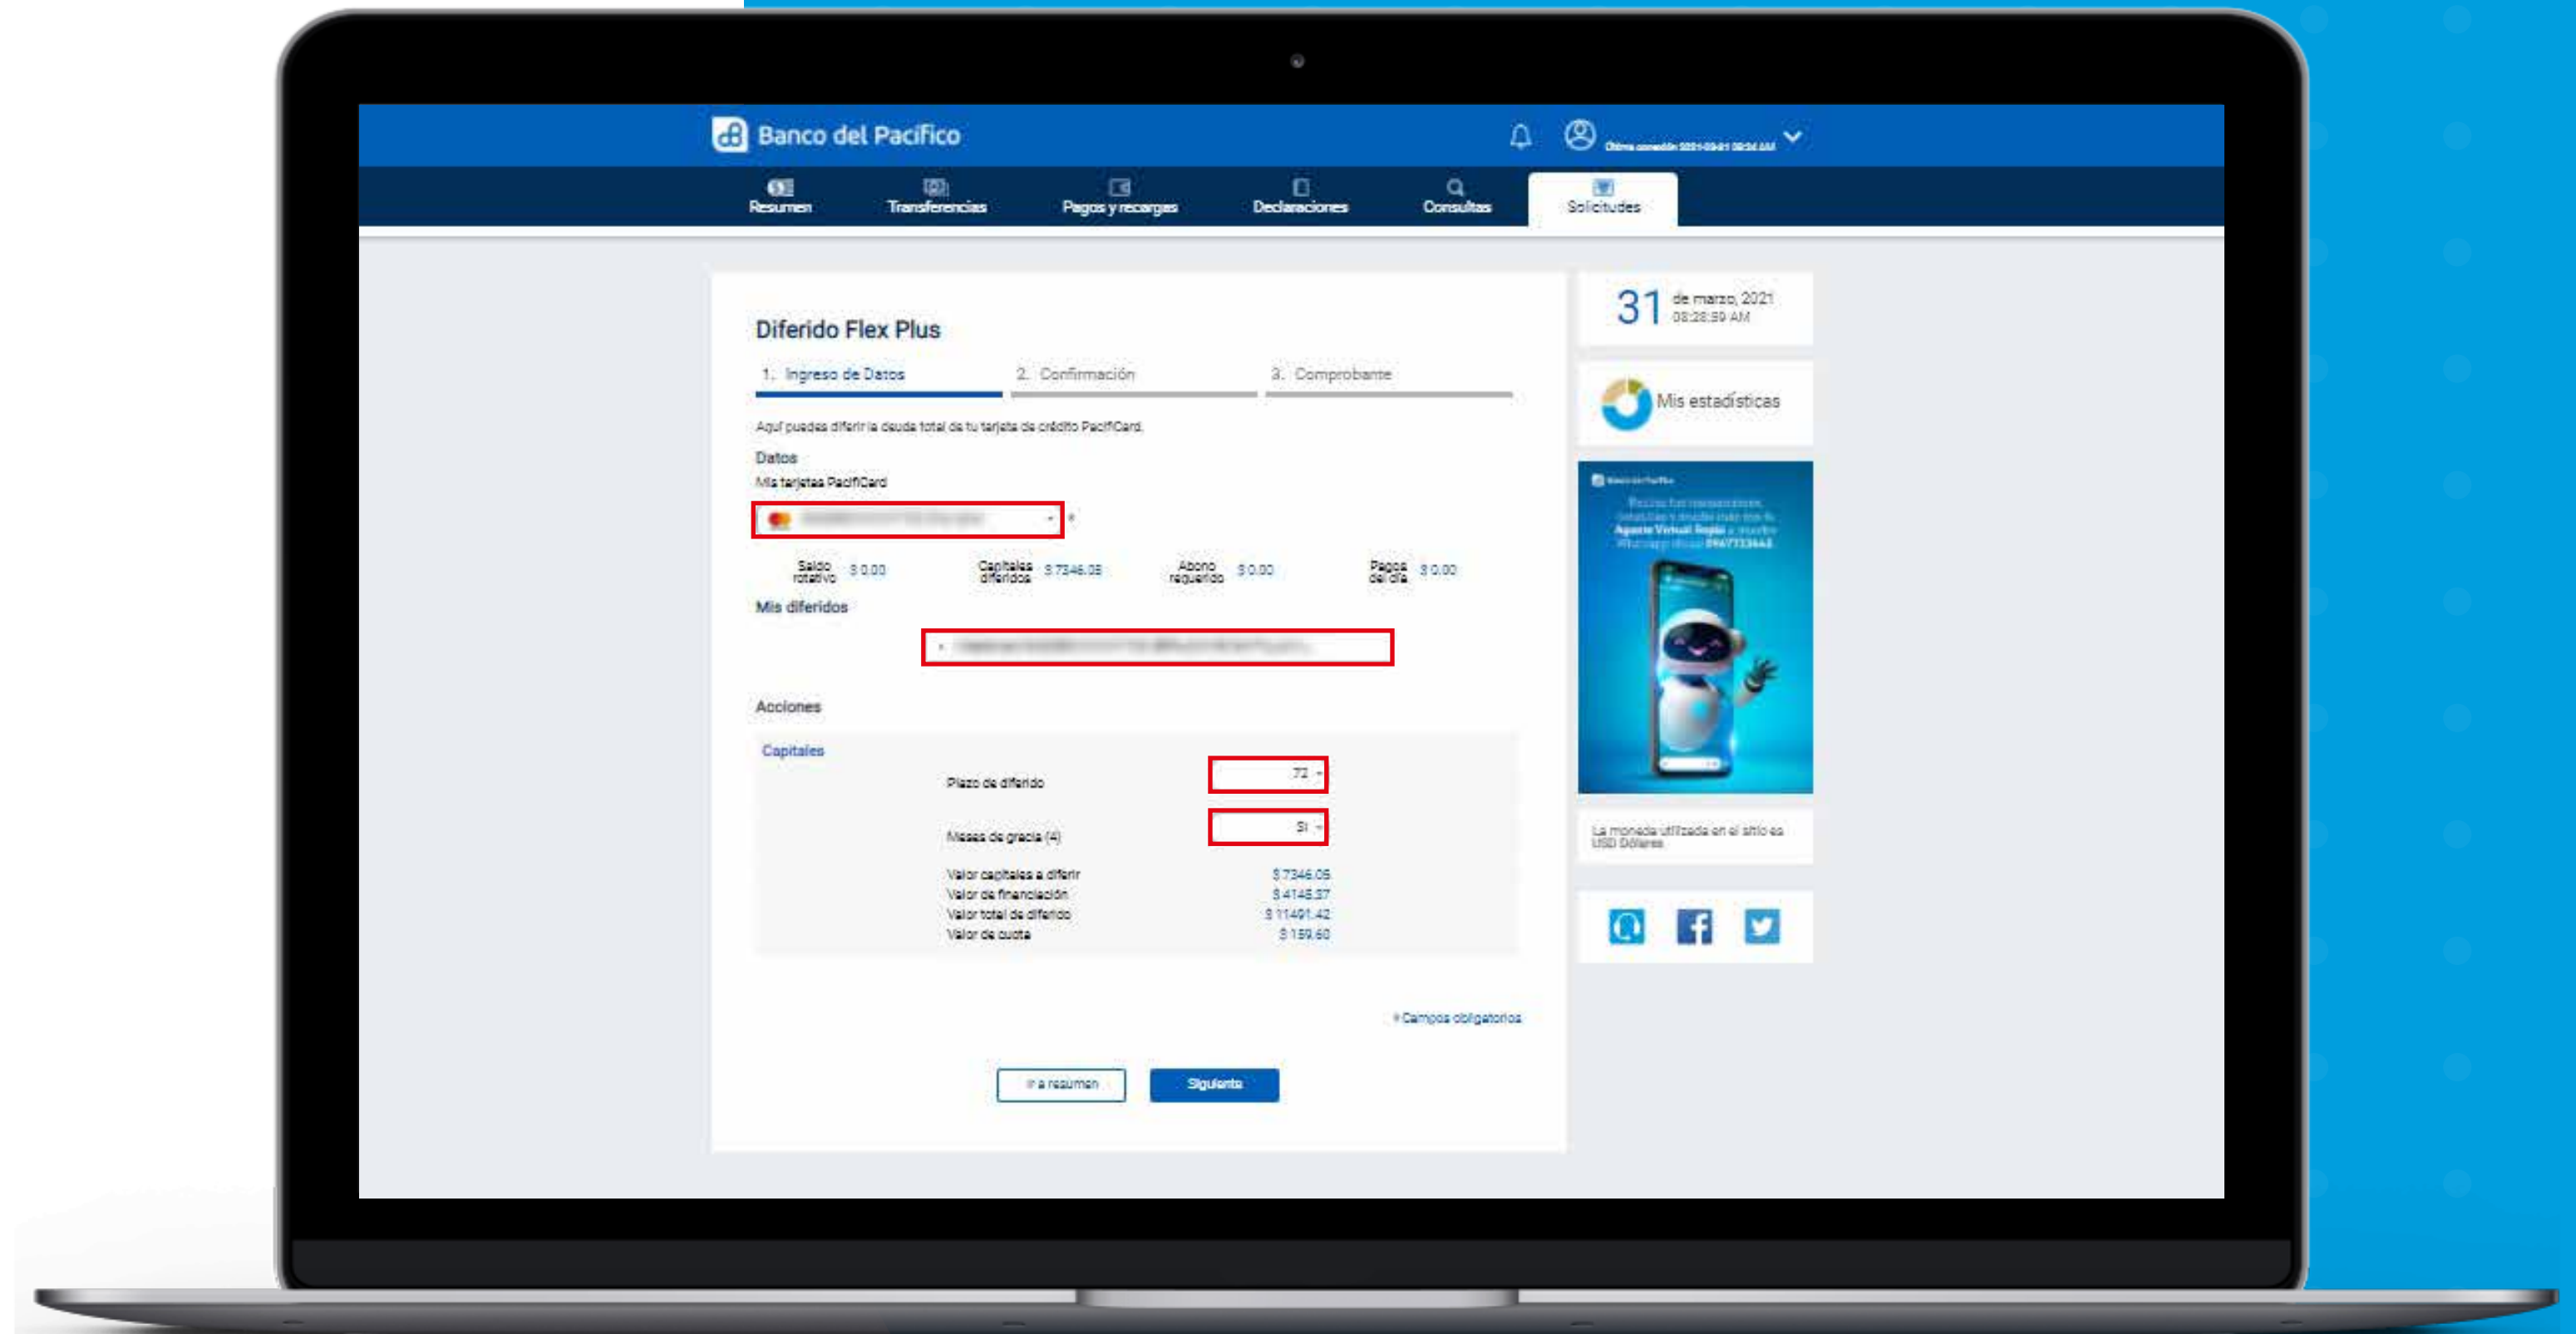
Banco del Pacífico

Última conexión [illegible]

Resumen
Transferencias
Pagos y recargas
Declaraciones
Consultas
Solicitudes

Diferido Flex Plus

1. Ingreso de Datos
2. Confirmación
3. Comprobante

Aquí puedes diferir la deuda total de tu tarjeta de crédito PacifiCard.

Datos

Mis tarjetas PacifiCard

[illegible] *

Saldo rotativo $ 0.00
Capitales diferidos $ 7346.05
Abono requerido $ 0.00
Pagos del día $ 0.00

Mis diferidos

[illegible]

Acciones

Capitales

Plazo de diferido 72

Meses de gracia (4) SI

Valor capitales a diferir $ 7346.05
Valor de financiación $ 4145.37
Valor total de diferido $ 11491.42
Valor de cuota $ 159.60

* Campos obligatorios

Ir a resumen
Siguiente

31 de marzo, 2021
08:28:59 AM

Mis estadísticas

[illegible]

La moneda utilizada en el sitio es USD Dólares